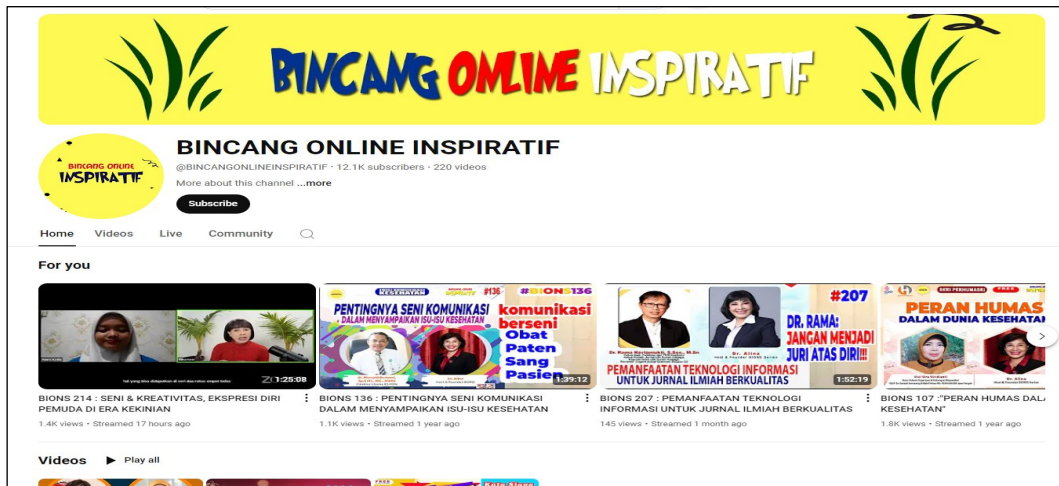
BINCANG ONLINE INSPIRATIF

BINCANG ONLINE INSPIRATIF

BINCANG ONLINE INSPIRATIF
@BINCANGONLINEINSPIRATIF · 12.1K subscribers · 220 videos
More about this channel ...more
Subscribe

Home Videos Live Community

For you

1:25:08
BIONS 214 : SENI & KREATIVITAS, EKSPRESI DIRI PEMUDA DI ERA KEKINIAN
1.4K views · Streamed 17 hours ago

PENTINGNYA SENI KOMUNIKASI DALAM MENYAMPAIKAN ISU-ISU KESEHATAN
#BIONS136
komunikasi berseni Obat Paten Sang Pasien
1:39:12
BIONS 136 : PENTINGNYA SENI KOMUNIKASI DALAM MENYAMPAIKAN ISU-ISU KESEHATAN
1.1K views · Streamed 1 year ago

#207
DR. RAMA: JANGAN MENJADI JURI ATAS DIRI!!!
PEMANFAATAN TEKNOLOGI INFORMASI UNTUK JURNAL ILMIAH BERKUALITAS
1:52:19
BIONS 207 : PEMANFAATAN TEKNOLOGI INFORMASI UNTUK JURNAL ILMIAH BERKUALITAS
145 views · Streamed 1 month ago

PERAN HUMAS DALAM DUNIA KESEHATAN
BIONS 107 :"PERAN HUMAS DALA KESEHATAN"
1.8K views · Streamed 1 year ago

Videos Play all